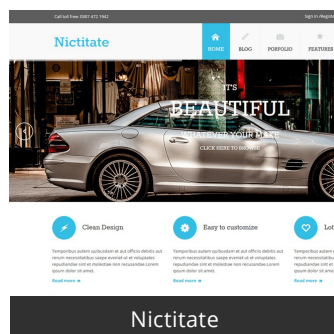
Call toll free: 0987 412 7942

Sign in | Register

Nictitate

HOME

BLOG

PORFOLIO

FEATURES

IT'S

BEAUTIFUL

CUSTOMIZE YOUR MIND

CLICK HERE TO BROWSE

Clean Design

Temporibus autem quibusdam et aut officiis debitis aut rerum necessitatibus saepe eveniet ut et voluptates repudiandae sint et molestiae non recusandae.Lorem ipsum dolor sit amet.

Read more »

Easy to customize

Temporibus autem quibusdam et aut officiis debitis aut rerum necessitatibus saepe eveniet ut et voluptates repudiandae sint et molestiae non recusandae.Lorem ipsum dolor sit amet.

Read more »

Lot

Temporibus aut rerum neces repudiandae ipsum dolor sit amet.

Read more »

Nictitate